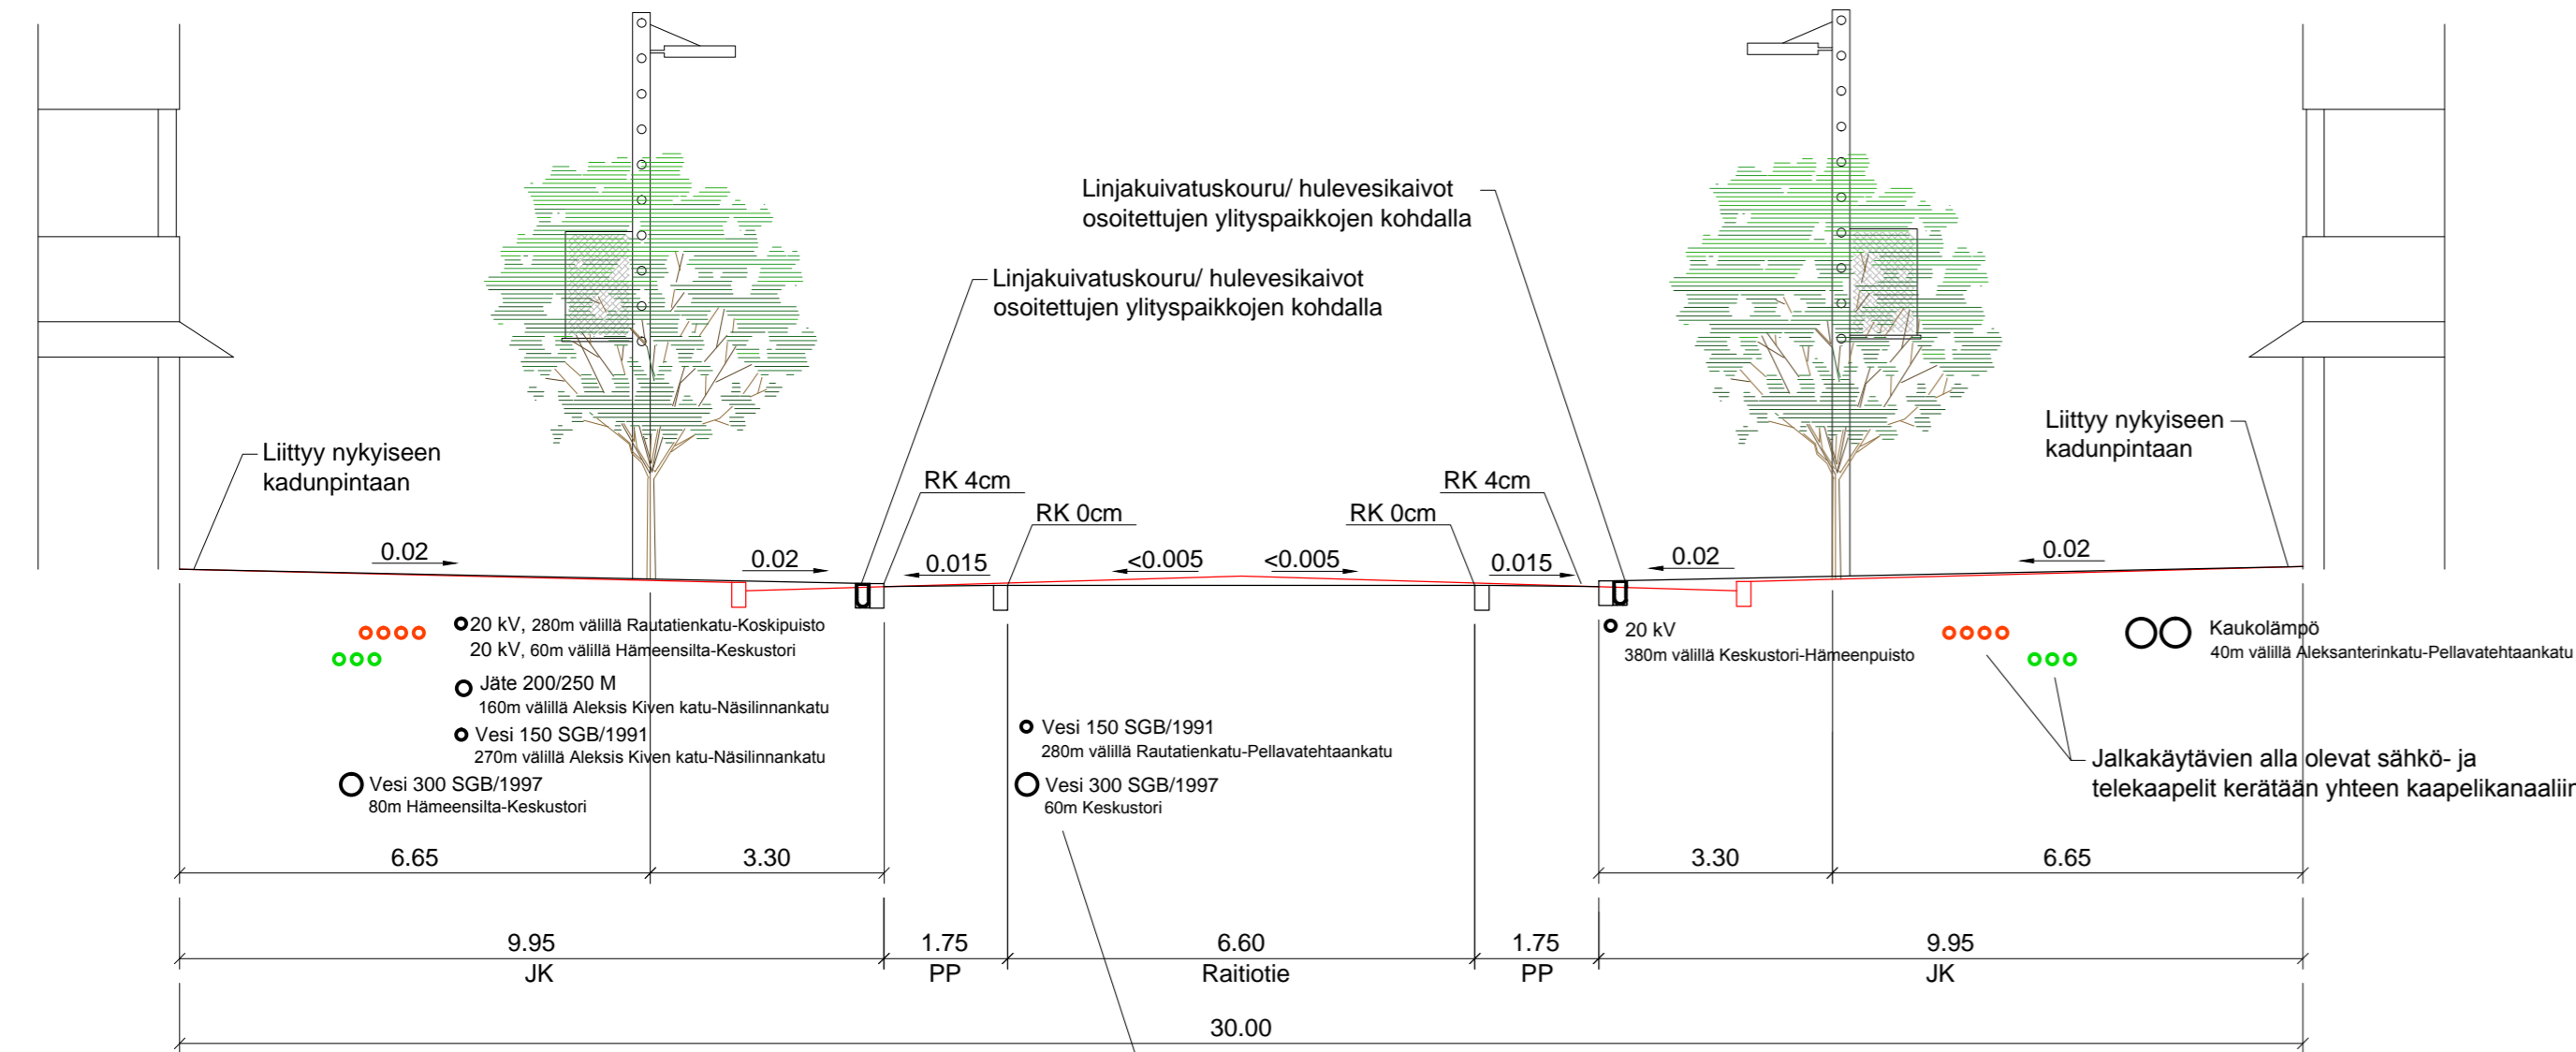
Linjakuivatuskouru/ hulevesikaivot osoitettujen ylityspaikkojen kohdalla

Linjakuivatuskouru/ hulevesikaivot osoitettujen ylityspaikkojen kohdalla

Liittyy nykyiseen kadunpintaan

Liittyy nykyiseen kadunpintaan

RK 4cm

RK 0cm

RK 0cm

RK 4cm

0.02

0.02

0.015

<0.005

<0.005

0.015

0.02

0.02

20 kV, 280m välillä Rautatienkatu-Koskipuisto
20 kV, 60m välillä Hämeensilta-Keskustori

Jäte 200/250 M
160m välillä Aleksis Kiven katu-Näsilinnankatu

Vesi 150 SGB/1991
270m välillä Aleksis Kiven katu-Näsilinnankatu

Vesi 300 SGB/1997
80m Hämeensilta-Keskustori

Vesi 150 SGB/1991
280m välillä Rautatienkatu-Pellavatehtaankatu

Vesi 300 SGB/1997
60m Keskustori

20 kV
380m välillä Keskustori-Hämeenpuisto

Kaukolämpö
40m välillä Aleksanterinkatu-Pellavatehtaankatu

Jalkakäytävien alla olevat sähkö- ja telekaapelit kerätään yhteen kaapelikanaali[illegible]

6.65

3.30

3.30

6.65

9.95

1.75

6.60

1.75

9.95

JK

PP

Raitiotie

PP

JK

30.00